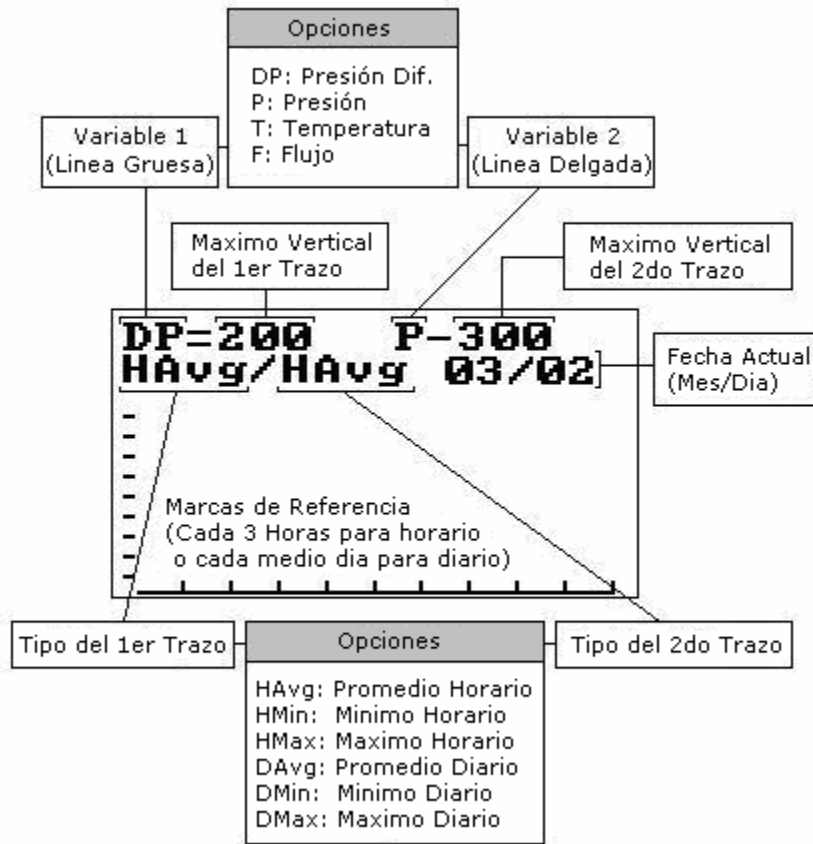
Opciones

DP: Presión Dif.
P: Presión
T: Temperatura
F: Flujo

Variable 1
(Linea Gruesa)

Variable 2
(Linea Delgada)

Maximo Vertical
del 1er Trazo

Maximo Vertical
del 2do Trazo

DP=200 P-300
HAvg/HAvg 03/02

Fecha Actual
(Mes/Dia)

Marcas de Referencia
(Cada 3 Horas para horario
o cada medio dia para diario)

Tipo del 1er Trazo

Opciones

Tipo del 2do Trazo

HAvg: Promedio Horario
HMin: Minimo Horario
HMax: Maximo Horario
DAvg: Promedio Diario
DMin: Minimo Diario
DMax: Maximo Diario